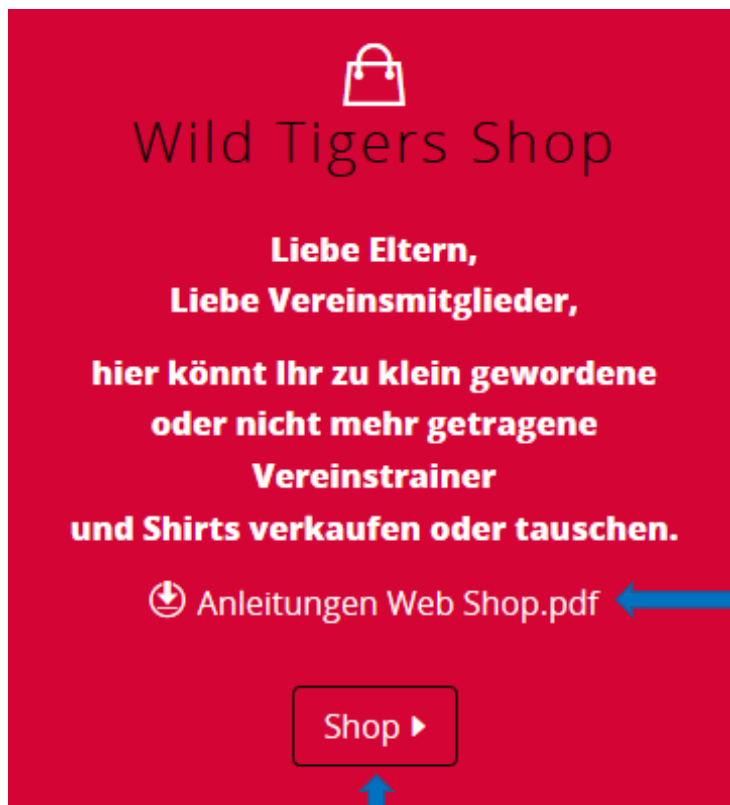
Wild Tigers Shop

Liebe Eltern,
Liebe Vereinsmitglieder,

hier könnt Ihr zu klein gewordene oder nicht mehr getragene Vereinstrainer und Shirts verkaufen oder tauschen.

Anleitungen Web Shop.pdf

Shop